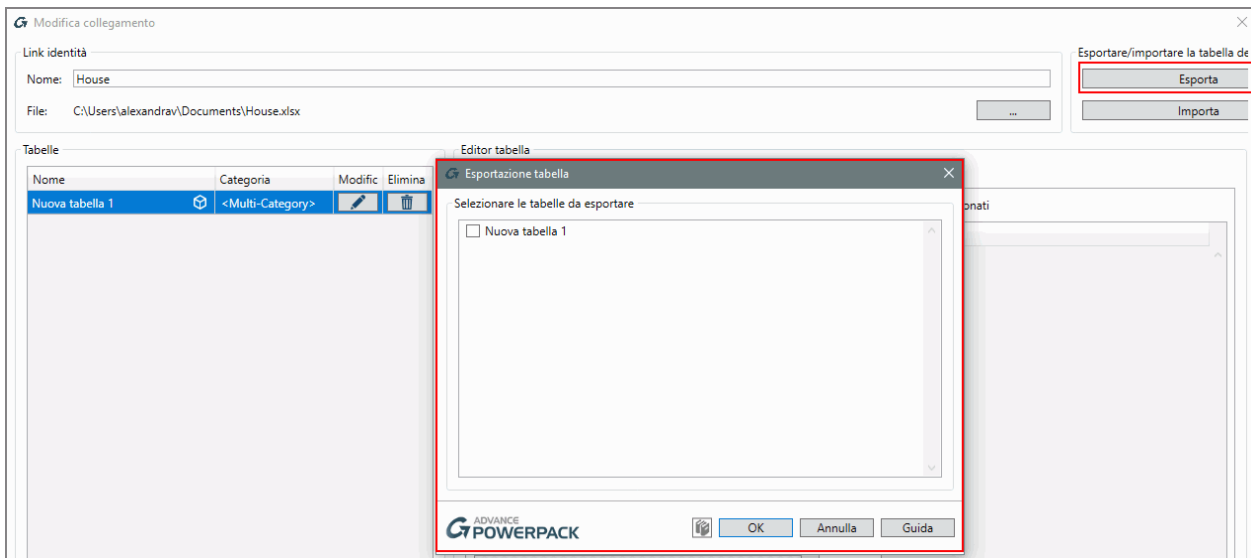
Modifica collegamento

Link identità

Nome: House

File: C:\Users\alexandrav\Documents\House.xlsx

...

Esportare/importare la tabella de

Esporta

Importa

Tabelle

| Nome | Categoria | Modific | Elimina |
|---|---|---|---|
| Nuova tabella 1 | <Multi-Category> | | |

Editor tabella

onati

Esportazione tabella

Selezionare le tabelle da esportare

Nuova tabella 1

ADVANCE POWERPACK

OK

Annulla

Guida